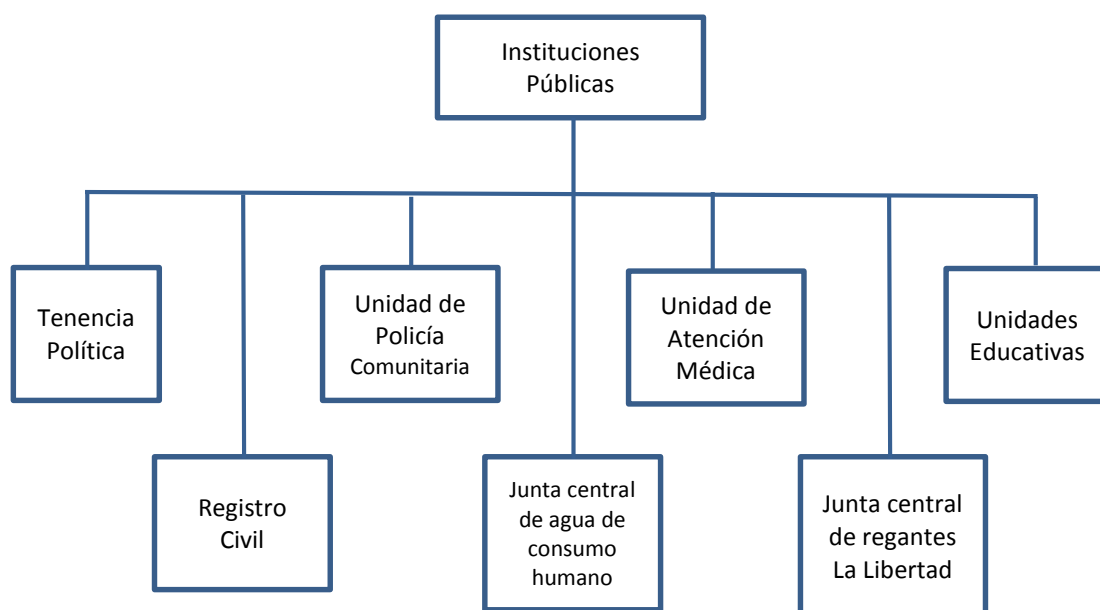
Instituciones Públicas

Tenencia Política

Registro Civil

Unidad de Policía Comunitaria

Junta central de agua de consumo humano

Unidad de Atención Médica

Junta central de regantes La Libertad

Unidades Educativas